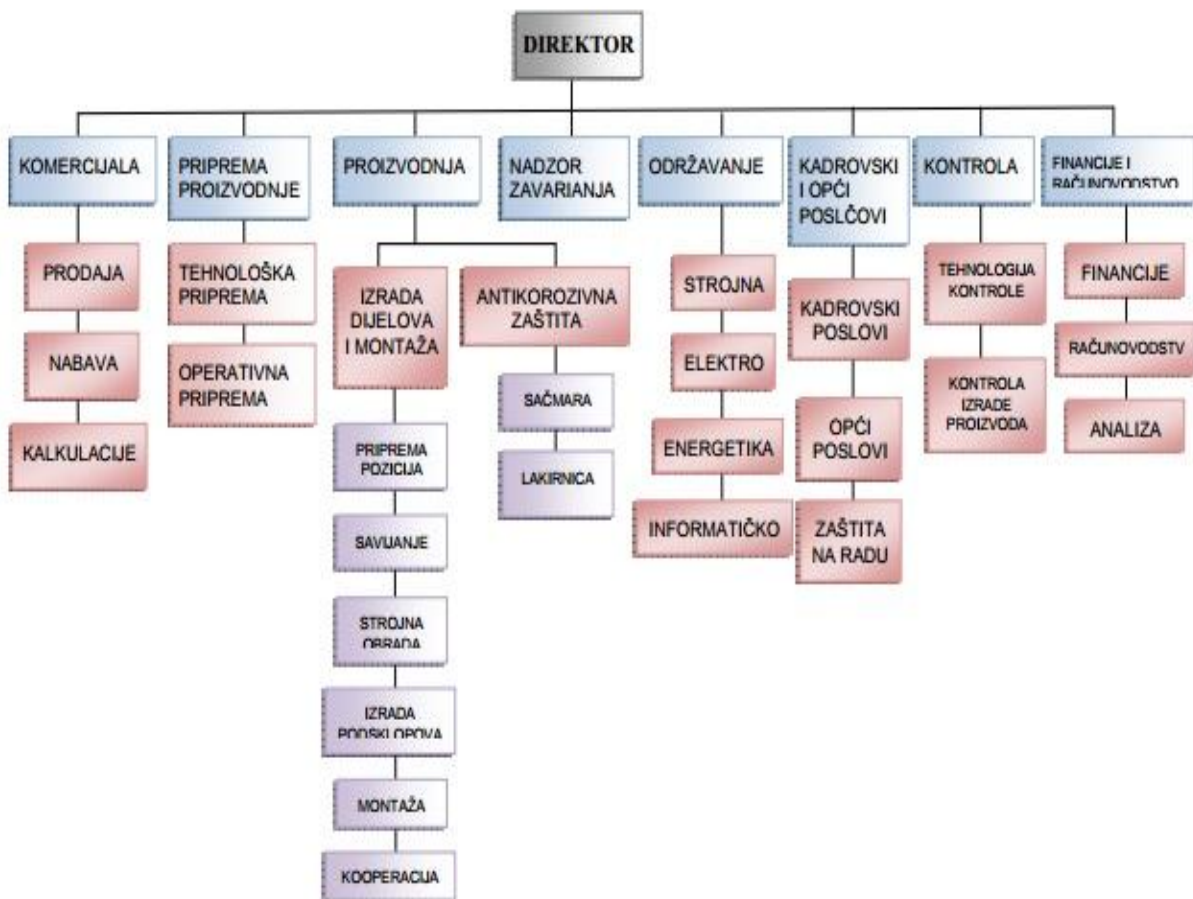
DIREKTOR

KOMERCIJALA

PRODAJA

NABAVA

KALKULACIJE

PRIPREMA PROIZVODNJE

TEHNOLOŠKA PRIPREMA

OPERATIVNA PRIPREMA

PROIZVODNJA

IZRADA DIJELOVA I MONTAŽA

PRIPREMA POZICIJA

SAVIJANJE

STROJNA OBRADA

IZRADA PODSKLOPOVA

MONTAŽA

KOOPERACIJA

ANTIKOROZIVNA ZAŠTITA

SAČMARA

LAKIRNICA

NADZOR ZAVARIANJA

ODRŽAVANJE

STROJNA

ELEKTRO

ENERGETIKA

INFORMATIČKO

KADROVSKI I OPĆI POSLČOVI

KADROVSKI POSLOVI

OPĆI POSLOVI

ZAŠTITA NA RADU

KONTROLA

TEHNOLOGIJA KONTROLE

KONTROLA IZRADE PROIZVODA

FINANCIJE I RAČUNOVODSTVO

FINANCIJE

RAČUNOVODSTV

ANALIZA